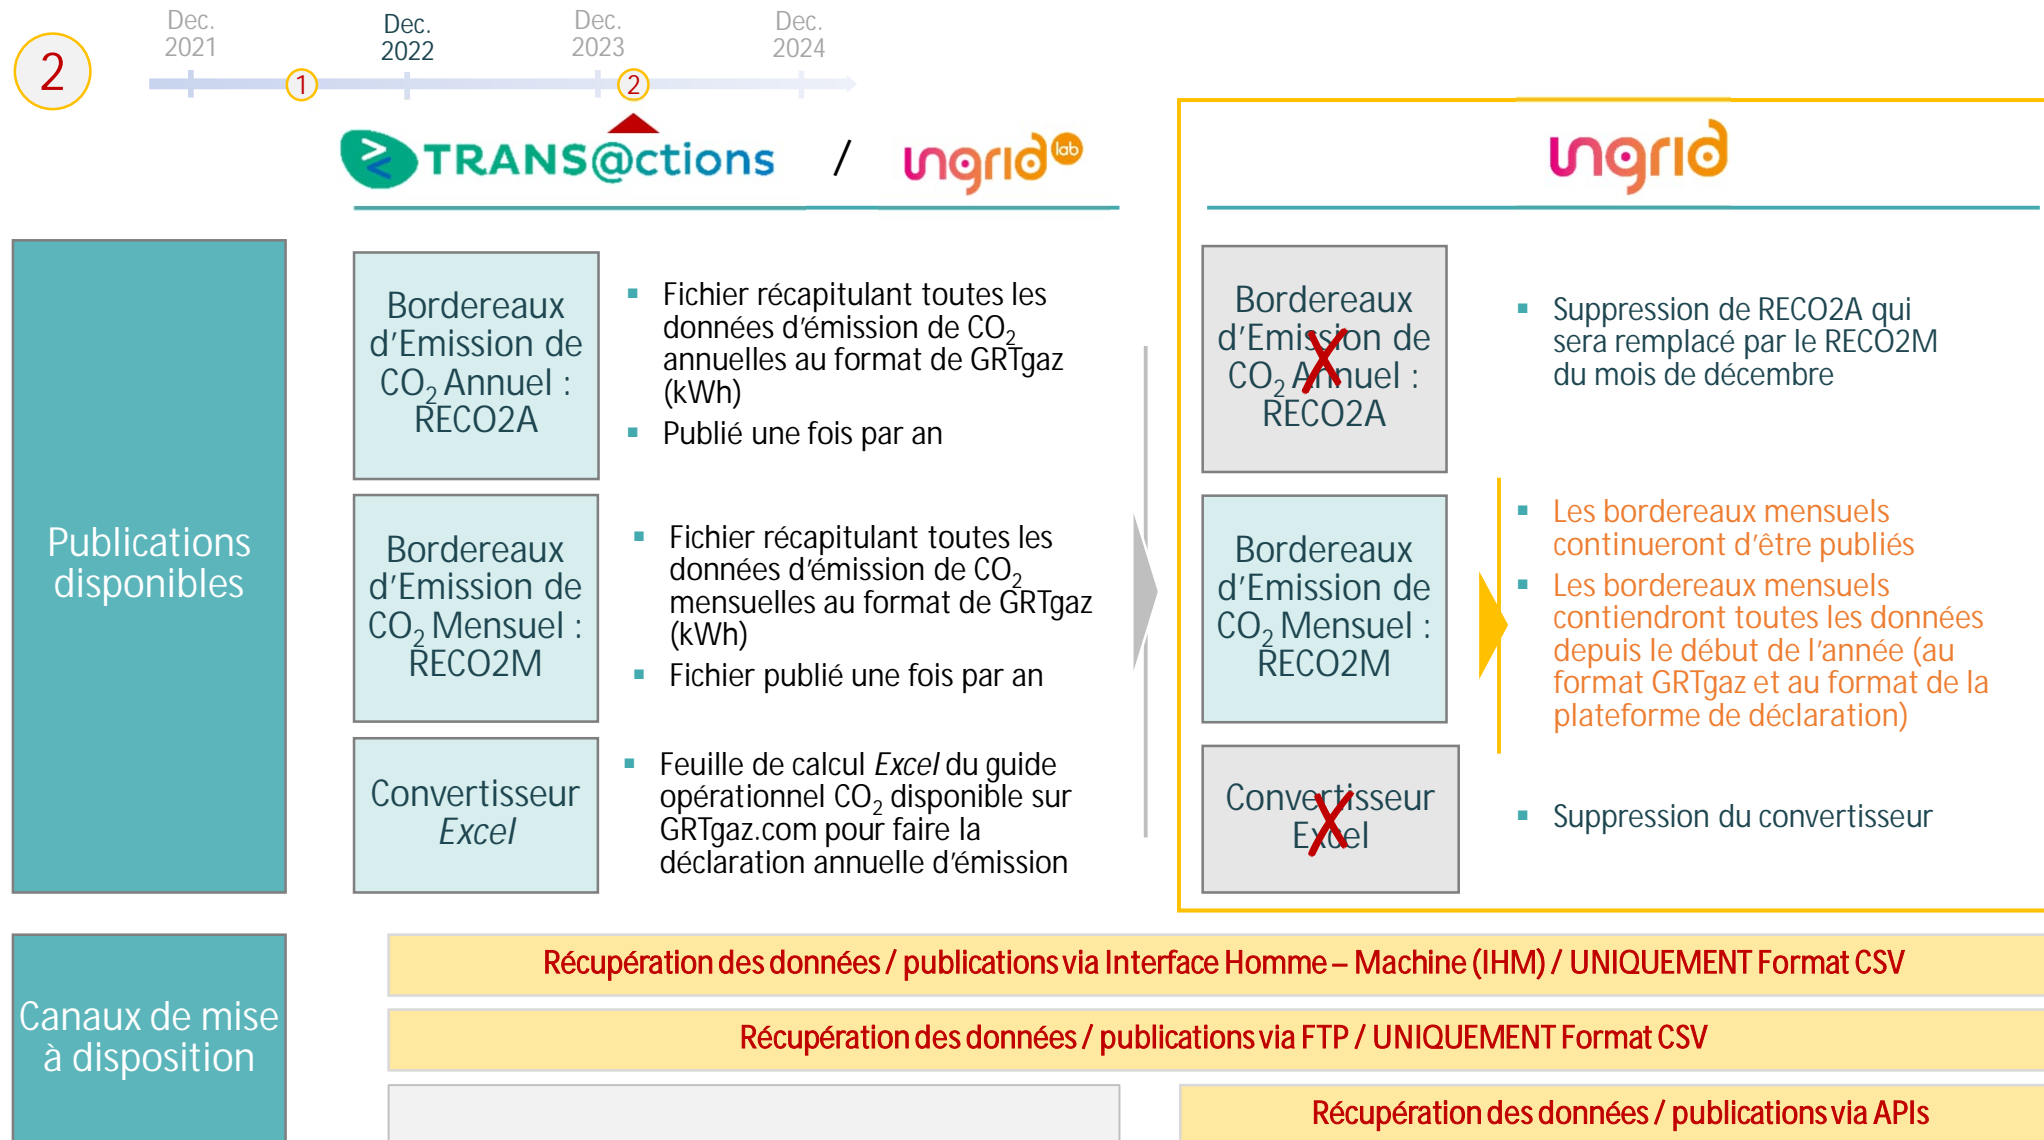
2

Dec. 2021

1

Dec. 2022

Dec. 2023

2

Dec. 2024

TRANS@ctions / ingrid lab

ingrid

Publications disponibles

Bordereaux d'Emission de $CO_2$ Annuel : RECO2A

▪ Fichier récapitulant toutes les données d'émission de $CO_2$ annuelles au format de GRTgaz (kWh)
▪ Publié une fois par an

Bordereaux d'Emission de $CO_2$ Mensuel : RECO2M

▪ Fichier récapitulant toutes les données d'émission de $CO_2$ mensuelles au format de GRTgaz (kWh)
▪ Fichier publié une fois par an

Convertisseur *Excel*

▪ Feuille de calcul *Excel* du guide opérationnel $CO_2$ disponible sur GRTgaz.com pour faire la déclaration annuelle d'émission

Bordereaux d'Emission de $CO_2$ Annuel : RECO2A

▪ Suppression de RECO2A qui sera remplacé par le RECO2M du mois de décembre

Bordereaux d'Emission de $CO_2$ Mensuel : RECO2M

▪ Les bordereaux mensuels continueront d'être publiés
▪ Les bordereaux mensuels contiendront toutes les données depuis le début de l'année (au format GRTgaz et au format de la plateforme de déclaration)

Convertisseur Excel

▪ Suppression du convertisseur

Canaux de mise à disposition

Récupération des données / publications via Interface Homme – Machine (IHM) / UNIQUEMENT Format CSV

Récupération des données / publications via FTP / UNIQUEMENT Format CSV

Récupération des données / publications via APIs